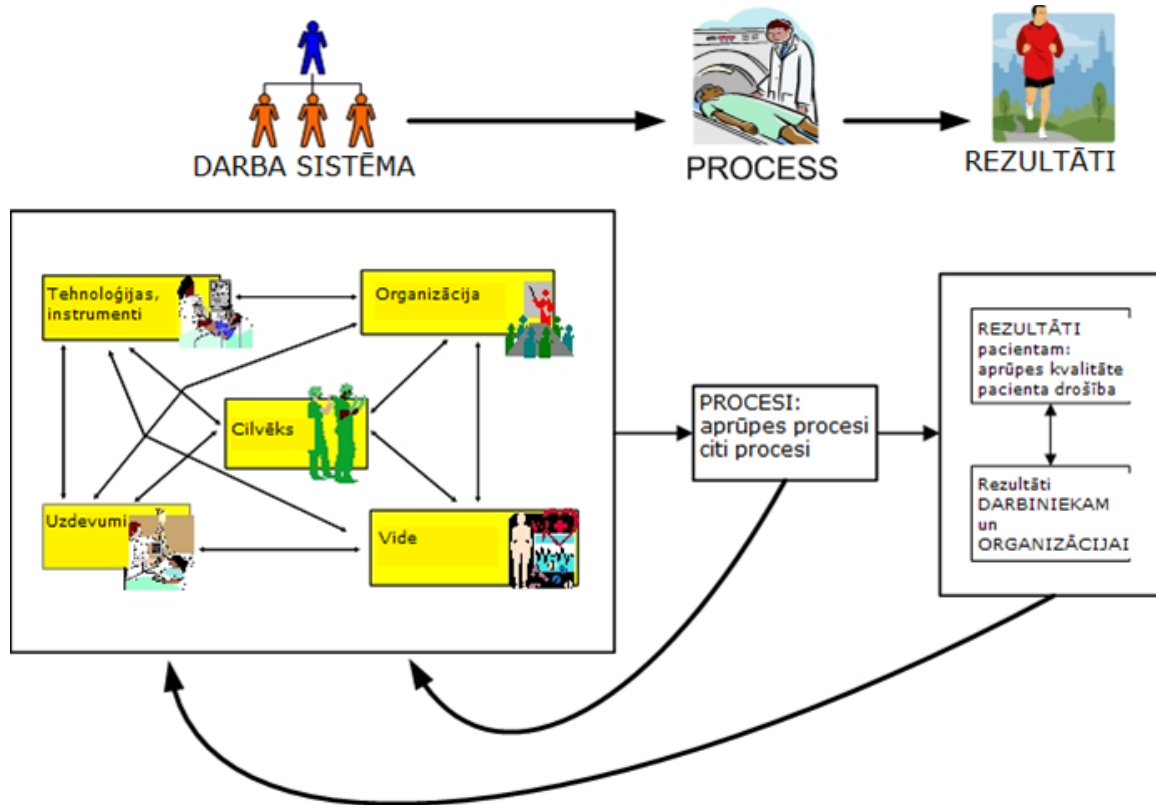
DARBA SISTĒMA

PROCESS

REZULTĀTI

Tehnoloģijas, instrumenti

Organizācija

Cilvēks

Uzdevumi

Vide

PROCESI: aprūpes procesi citi procesi

REZULTĀTI pacientam: aprūpes kvalitāte pacienta drošība

Rezultāti DARBINIEKAM un ORGANIZĀCIJAI